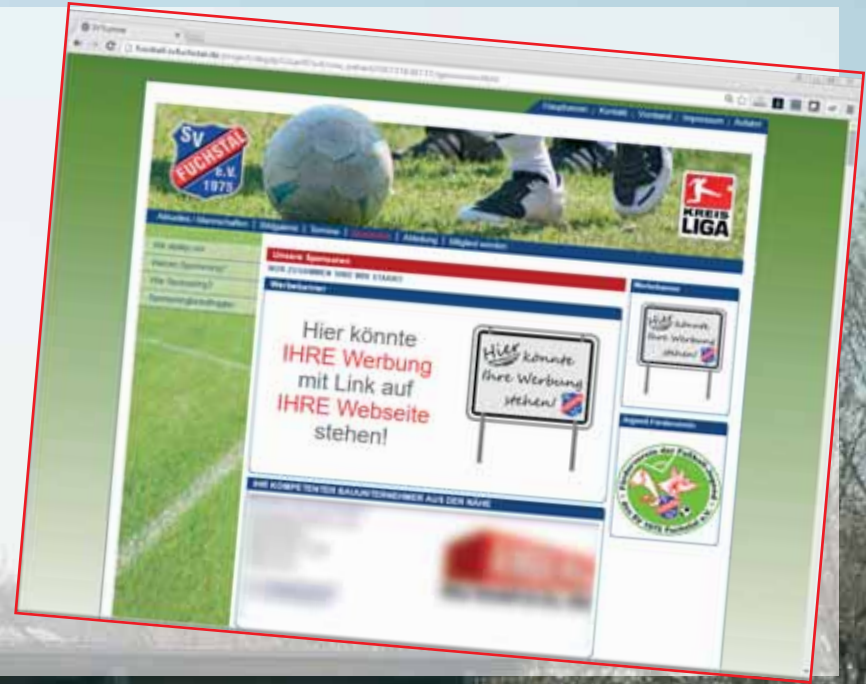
SV FUCHSTAL e.V. 1975

KREIS LIGA

Unsere Sponsoren

NUR ZUSAMMEN SIND WIR STARK!

Werbebanner

Hier könnte IHRE Werbung mit Link auf IHRE Webseite stehen!

Hier könnte Ihre Werbung stehen!

Werbebanner

Hier könnte Ihre Werbung stehen!

Jugend-Förderverein

IHR KOMPETENTER BAUUNTERNEHMER AUS DER NÄHE